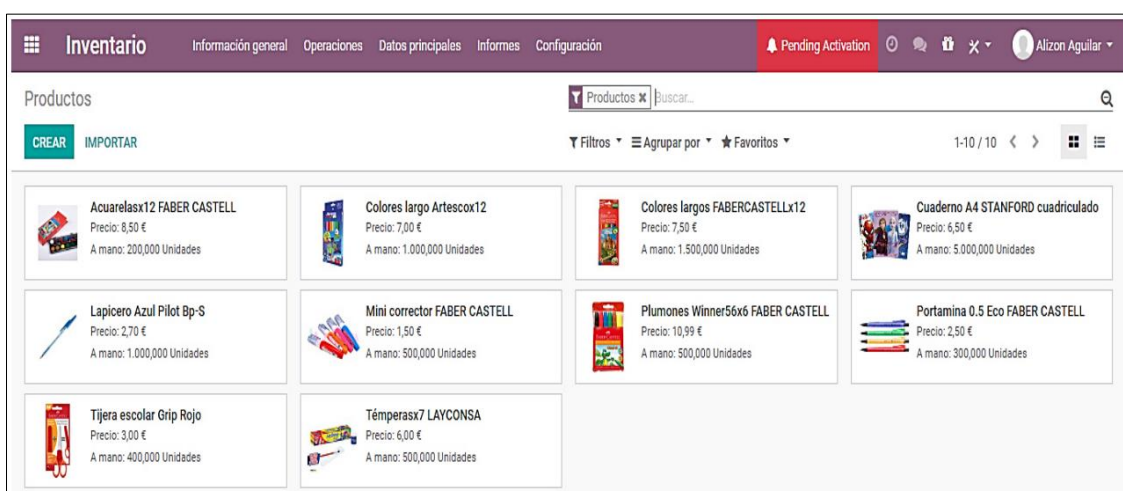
Inventario Información general Operaciones Datos principales Informes Configuración Pending Activation Alizon Aguilar

Productos

Productos ✖ Buscar...

CREAR IMPORTAR

Filtros Agrupar por Favoritos

1-10 / 10

Acuarelasx12 FABER CASTELL
Precio: 8,50 €
A mano: 200,000 Unidades

Colores largo Artescox12
Precio: 7,00 €
A mano: 1.000,000 Unidades

Colores largos FABERCASTELLx12
Precio: 7,50 €
A mano: 1.500,000 Unidades

Cuaderno A4 STANFORD cuadriculado
Precio: 6,50 €
A mano: 5.000,000 Unidades

Lapicero Azul Pilot Bp-S
Precio: 2,70 €
A mano: 1.000,000 Unidades

Mini corrector FABER CASTELL
Precio: 1,50 €
A mano: 500,000 Unidades

Plumones Winner56x6 FABER CASTELL
Precio: 10,99 €
A mano: 500,000 Unidades

Portamina 0.5 Eco FABER CASTELL
Precio: 2,50 €
A mano: 300,000 Unidades

Tijera escolar Grip Rojo
Precio: 3,00 €
A mano: 400,000 Unidades

Témperasx7 LAYCONSA
Precio: 6,00 €
A mano: 500,000 Unidades